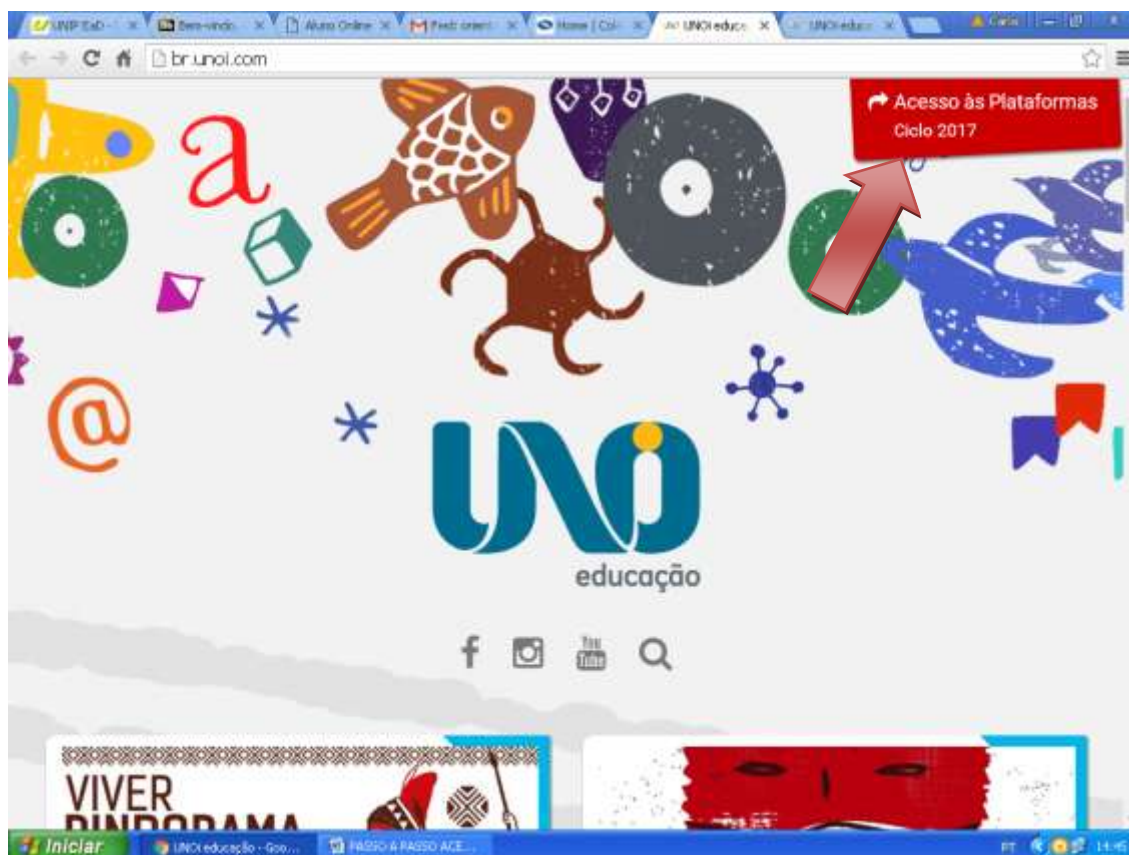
UNIP EaD - | Bem-vindo | Aluno Online | Feedr orient | Home | Col | UNOi educa | UNOi educ

br.unoi.com

Acesso às Plataformas
Ciclo 2017

a

@

UNOi
educação

You Tube

VIVER
PINDORAMA

Iniciar | UNOi educação - Goo... | PASSO A PASSO ACE...

PT 14:45